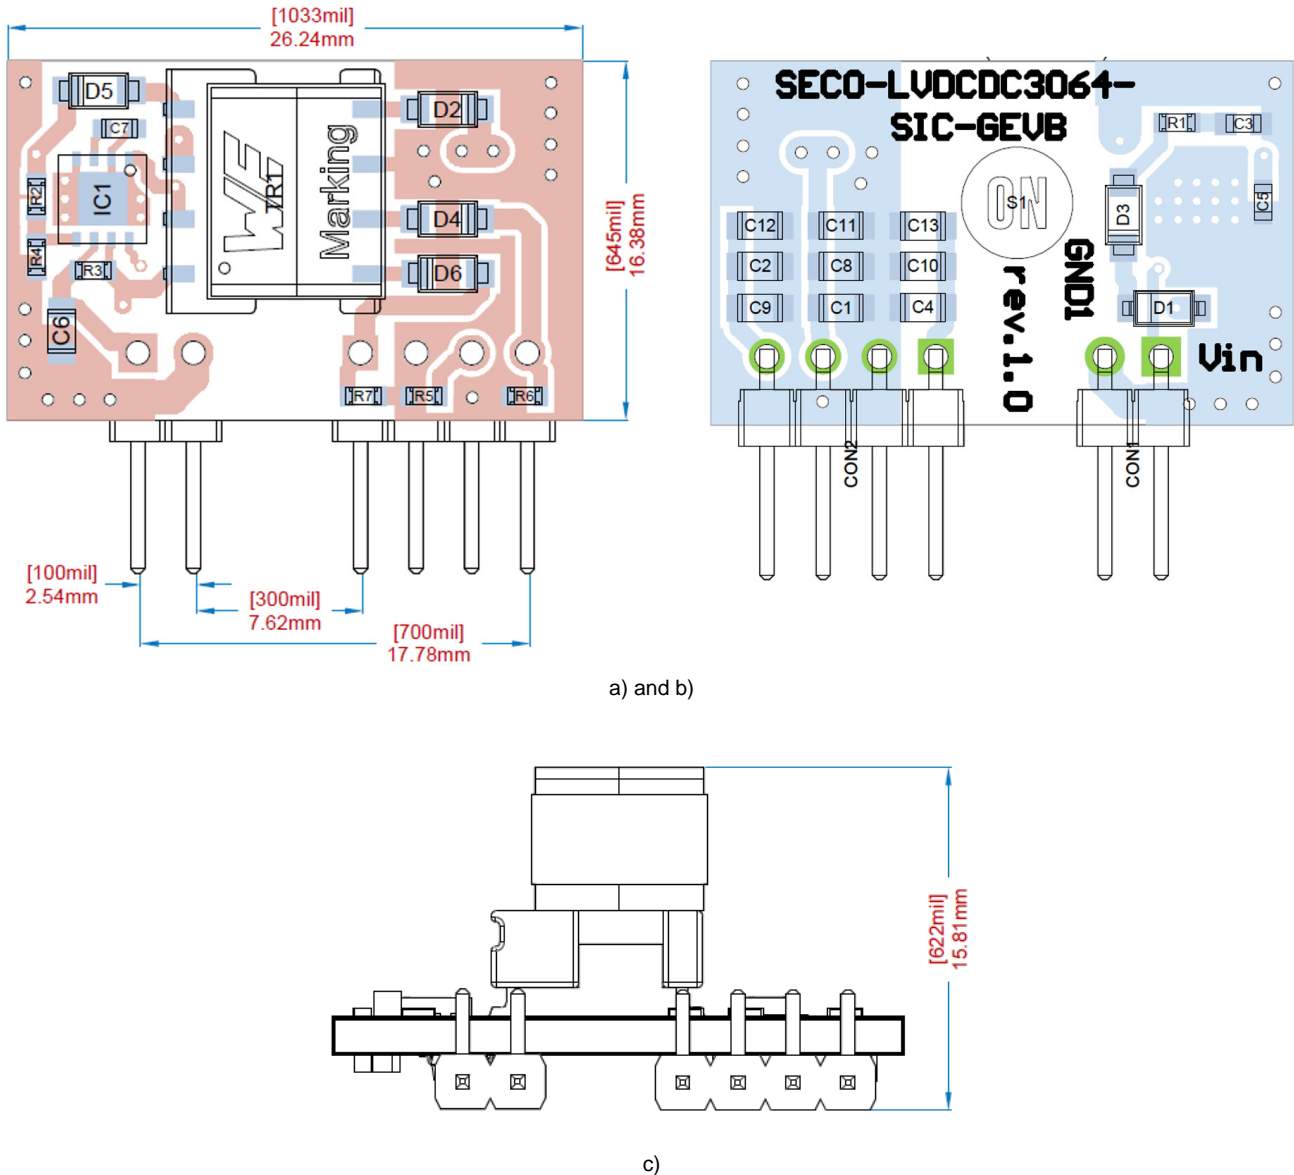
[1033mil]
26.24mm

D5
C7
R2
IC1
R4
R3
C6
WE
TR1
Marking
D2
D4
D6
R7
R5
R6

[645mil]
16.38mm

[100mil]
2.54mm

[300mil]
7.62mm

[700mil]
17.78mm

SECO-LVDCDC3064-
SIC-GEVB
R1
C3
C12
C11
C13
C2
C8
C10
C9
C1
C4
S1
ON
D3
C5
GND1
rev.1.0
D1
Vin
CON2
CON1

a) and b)

[622mil]
15.81mm

c)